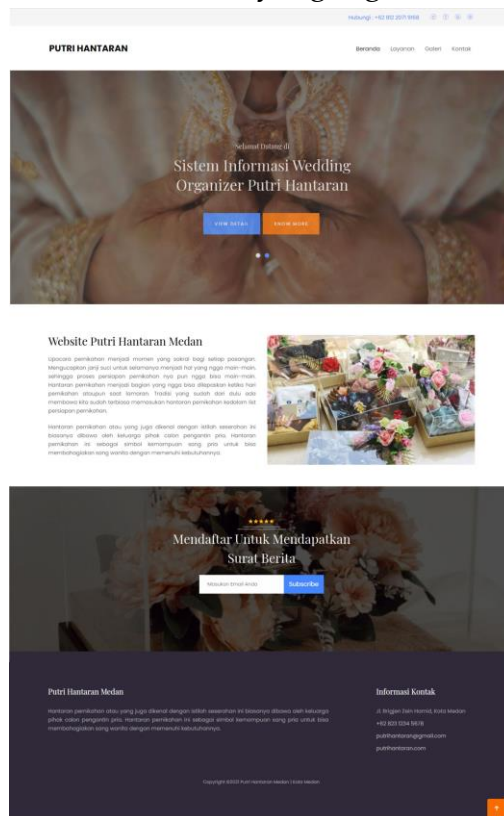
Hubungi: +62 812 2077 8108

PUTRI HANTARAN

Beranda Layanan Galeri Kontak

Selamat Datang di

Sistem Informasi Wedding Organizer Putri Hantaran

VIEW DETAIL KNOW MORE

Website Putri Hantaran Medan

Upacara pernikahan menjadi momen yang sakral bagi setiap pasangan. Mengucapkan janji suci untuk selamanya menjadi hal yang nggak main-main, sehingga proses persiapan pernikahan nya pun nggak bisa main-main. Hantaran pernikahan menjadi bagian yang nggak bisa dilepaskan ketika hari pernikahan ataupun saat lamaran. Tradisi yang sudah dari dulu ada membawa kita sudah terbiasa memasukan hantaran pernikahan kedalam list persiapan pernikahan.

Hantaran pernikahan atau yang juga dikenal dengan istilah seserahan ini biasanya dibawa oleh keluarga pihak calon pengantin pria. Hantaran pernikahan ini sebagai simbol kemampuan sang pria untuk bisa membahagiakan sang wanita dengan memenuhi kebutuhannya.

Mendaftar Untuk Mendapatkan Surat Berita

Masukan Email Anda Subscribe

Putri Hantaran Medan

Hantaran pernikahan atau yang juga dikenal dengan istilah seserahan ini biasanya dibawa oleh keluarga pihak calon pengantin pria. Hantaran pernikahan ini sebagai simbol kemampuan sang pria untuk bisa membahagiakan sang wanita dengan memenuhi kebutuhannya.

Informasi Kontak

Jl. Brigjen Zein Hamid, Kota Medan

+62 823 1234 5678

putrihantaran@gmail.com

putrihantaran.com

Copyright ©2020 Putri Hantaran Medan | Kota Medan